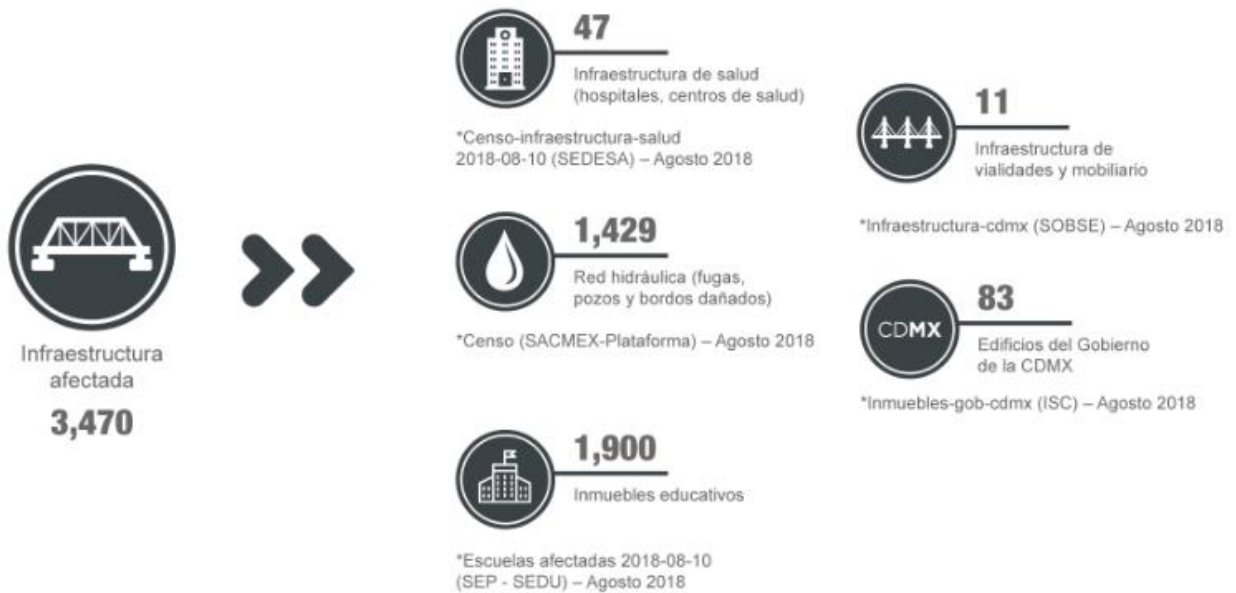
Infraestructura afectada

3,470

47

Infraestructura de salud (hospitales, centros de salud)

*Censo-infraestructura-salud 2018-08-10 (SEDESA) – Agosto 2018

1,429

Red hidráulica (fugas, pozos y bordos dañados)

*Censo (SACMEX-Plataforma) – Agosto 2018

1,900

Inmuebles educativos

*Escuelas afectadas 2018-08-10 (SEP - SEDU) – Agosto 2018

11

Infraestructura de vialidades y mobiliario

*Infraestructura-cdmx (SOBSE) – Agosto 2018

CDMX

83

Edificios del Gobierno de la CDMX

*Inmuebles-gob-cdmx (ISC) – Agosto 2018